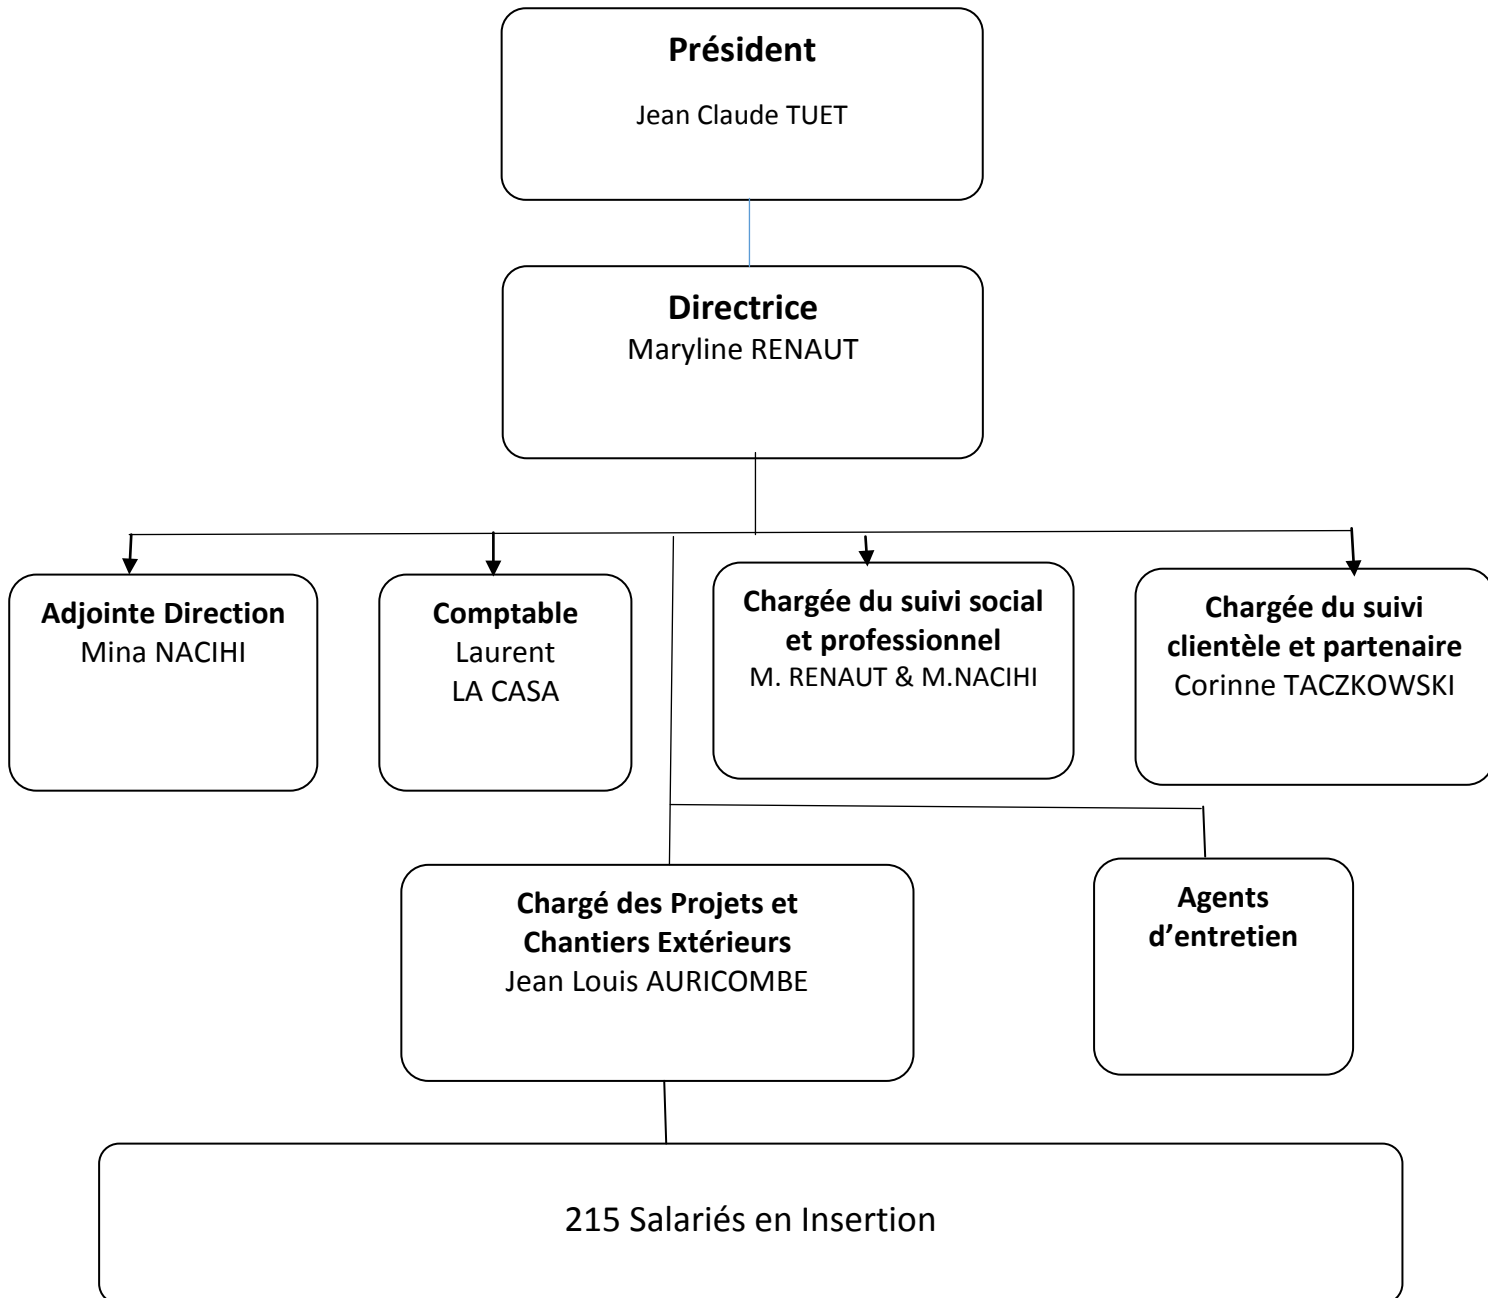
Président
Jean Claude TUET

Directrice
Maryline RENAUT

Adjointe Direction
Mina NACIHI

Comptable
Laurent LA CASA

Chargée du suivi social et professionnel
M. RENAUT & M.NACIHI

Chargée du suivi clientèle et partenaire
Corinne TACZKOWSKI

Chargé des Projets et Chantiers Extérieurs
Jean Louis AURICOMBE

Agents d'entretien

215 Salariés en Insertion